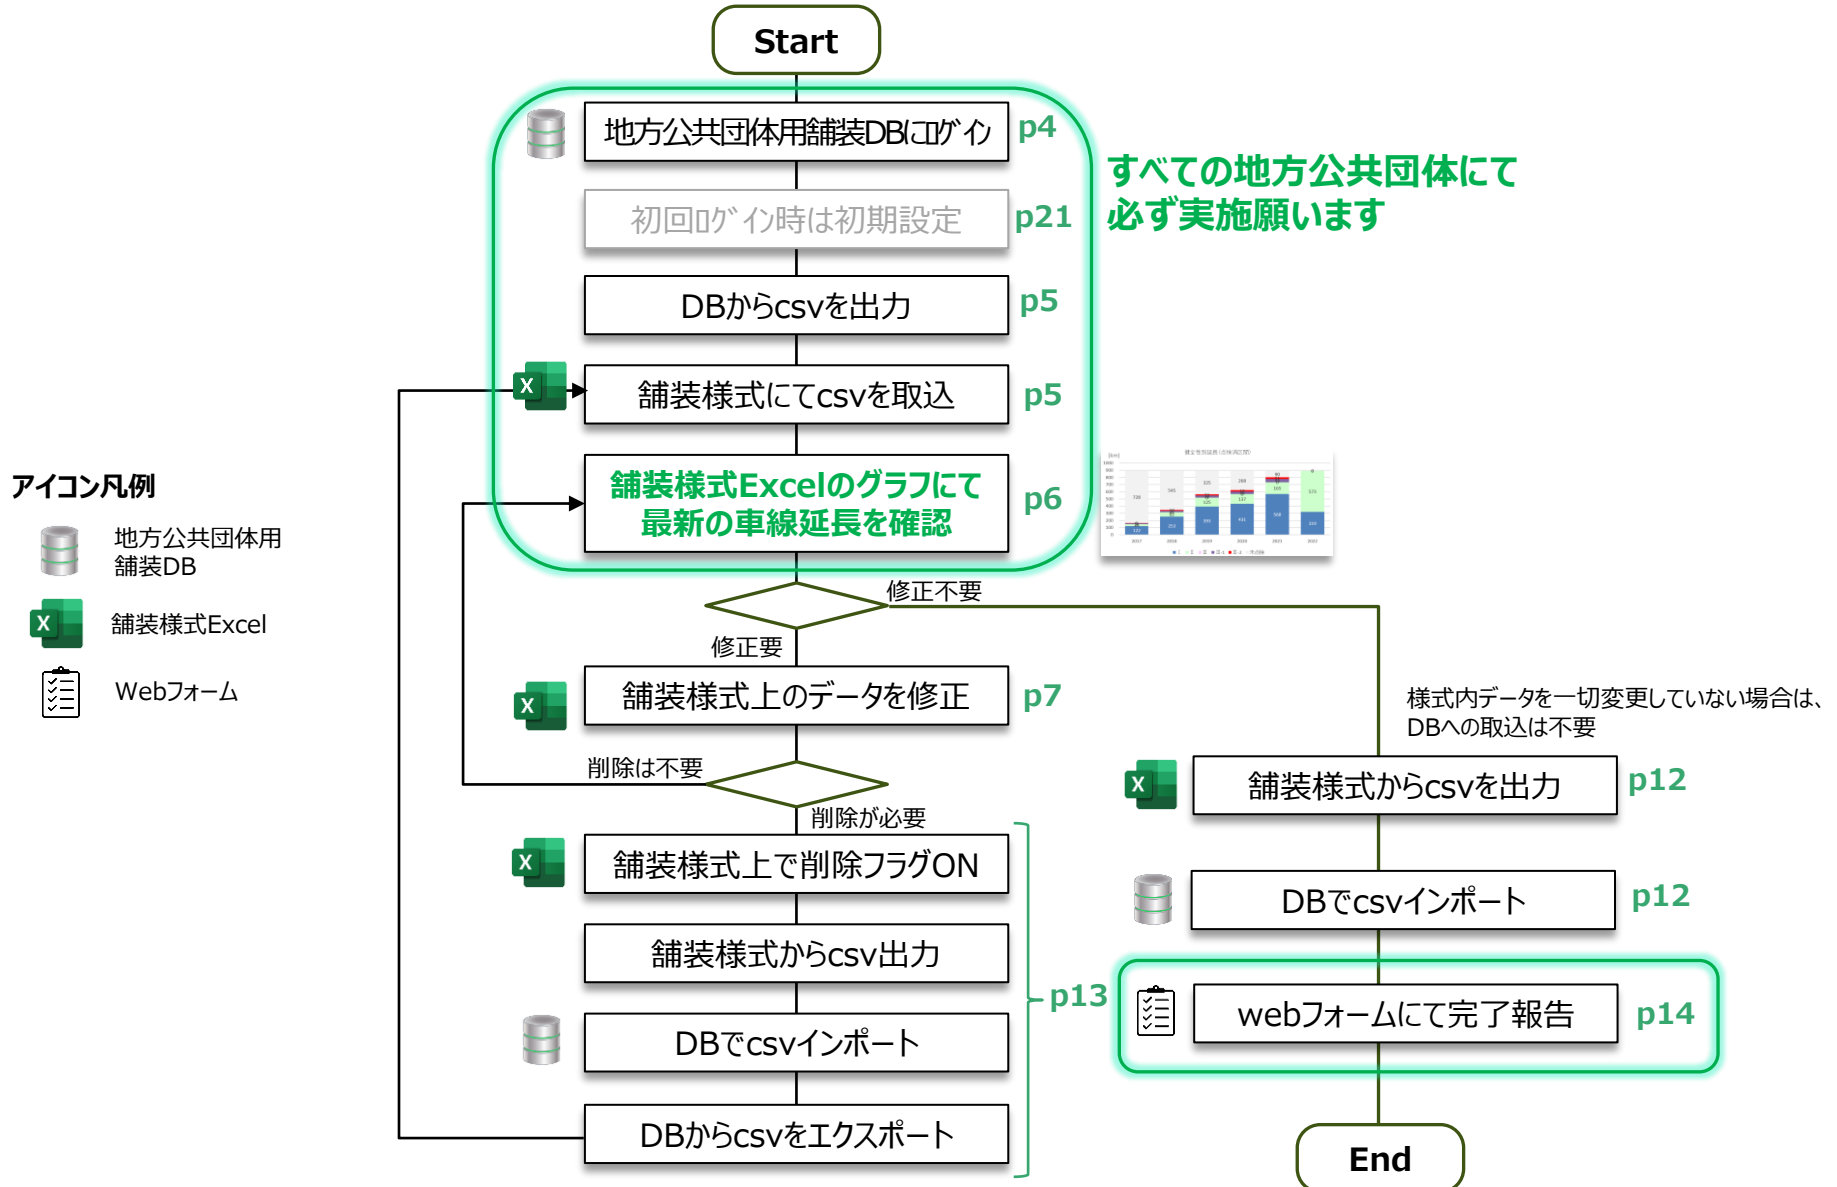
Start

地方公共団体用舗装DBにログイン p4

初回ログイン時は初期設定 p21

DBからcsvを出力 p5

舗装様式にてcsvを取込 p5

舗装様式Excelのグラフにて最新の車線延長を確認 p6

すべての地方公共団体にて必ず実施願います

アイコン凡例

地方公共団体用舗装DB

舗装様式Excel

Webフォーム

修正不要

修正要

舗装様式上のデータを修正 p7

削除は不要

削除が必要

舗装様式上で削除フラグON

舗装様式からcsv出力

DBでcsvインポート

DBからcsvをエクスポート

p13

様式内データを一切変更していない場合は、DBへの取込は不要

舗装様式からcsvを出力 p12

DBでcsvインポート p12

webフォームにて完了報告 p14

End